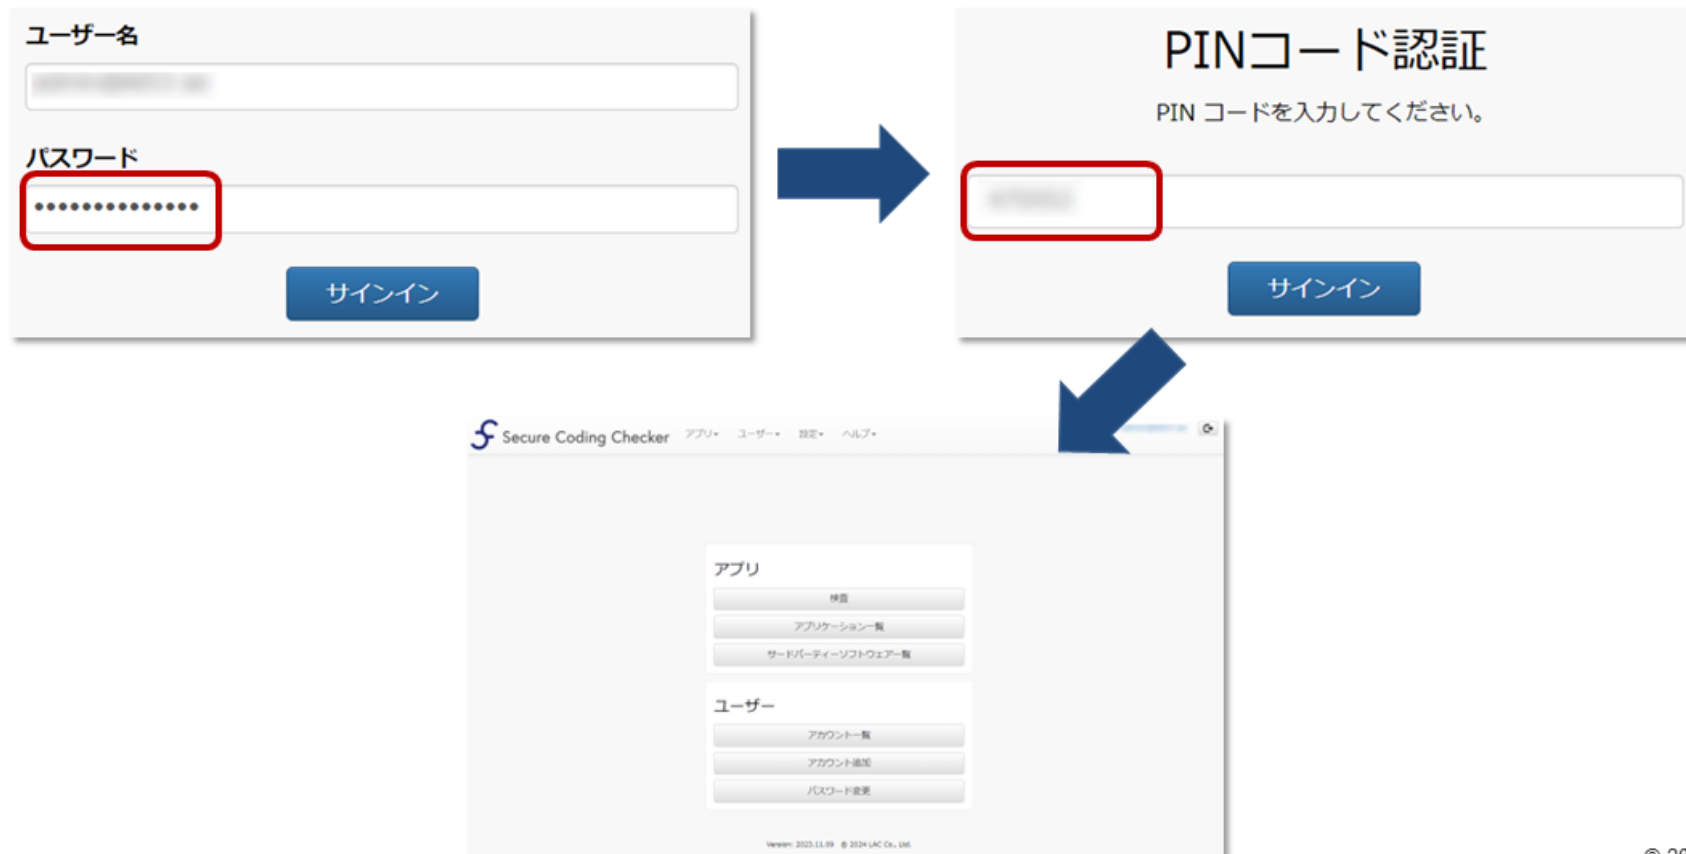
ユーザー名

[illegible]

パスワード

••••••••••••••

サインイン

PINコード認証

PIN コードを入力してください。

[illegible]

サインイン

Secure Coding Checker アプリ▾ ユーザー▾ 設定▾ ヘルプ▾

アプリ

検査

アプリケーション一覧

サードパーティーソフトウェア一覧

ユーザー

アカウント一覧

アカウント追加

パスワード変更

Version: 2023.11.39 © 2024 LAC Co., Ltd.

© 20